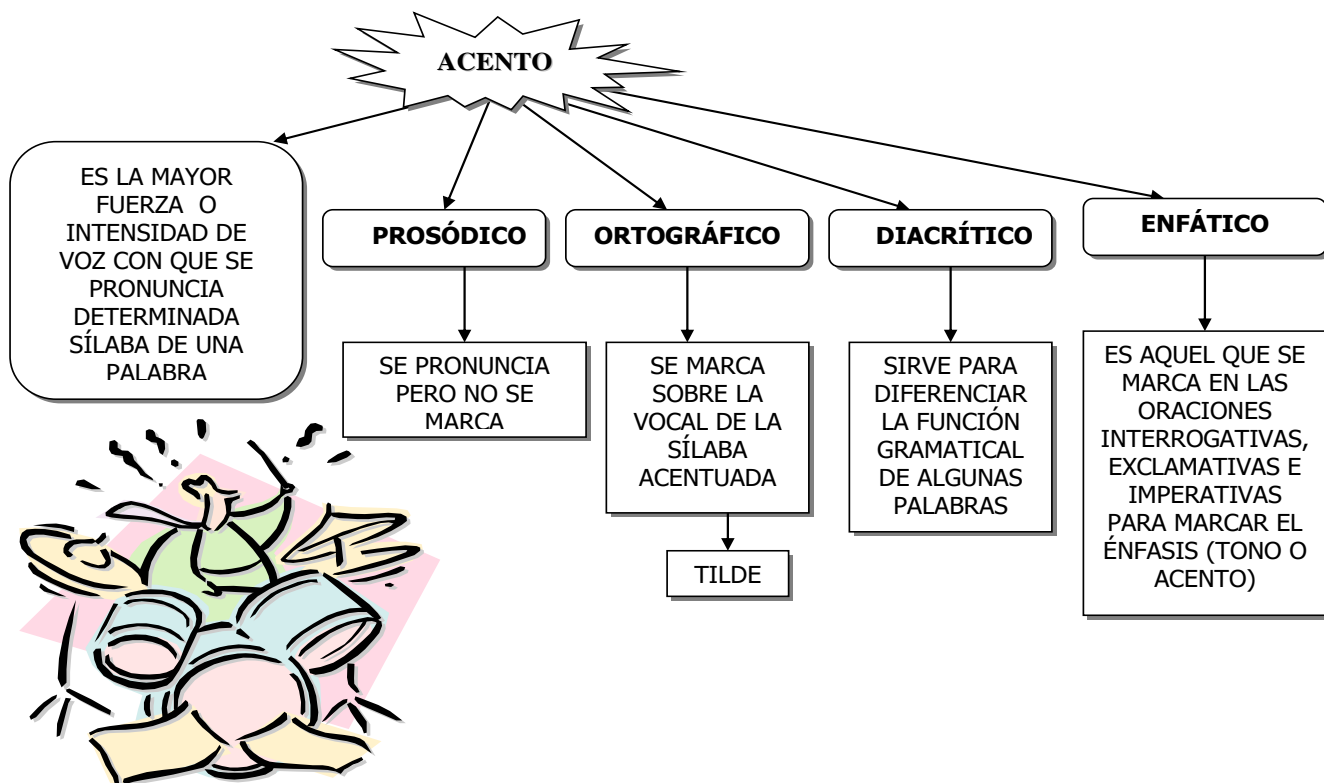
ACENTO

ES LA MAYOR FUERZA O INTENSIDAD DE VOZ CON QUE SE PRONUNCIA DETERMINADA SÍLABA DE UNA PALABRA

PROSÓDICO

SE PRONUNCIA PERO NO SE MARCA

ORTOGRÁFICO

SE MARCA SOBRE LA VOCAL DE LA SÍLABA ACENTUADA

TILDE

DIACRÍTICO

SIRVE PARA DIFERENCIAR LA FUNCIÓN GRAMATICAL DE ALGUNAS PALABRAS

ENFÁTICO

ES AQUEL QUE SE MARCA EN LAS ORACIONES INTERROGATIVAS, EXCLAMATIVAS E IMPERATIVAS PARA MARCAR EL ÉNFASIS (TONO O ACENTO)